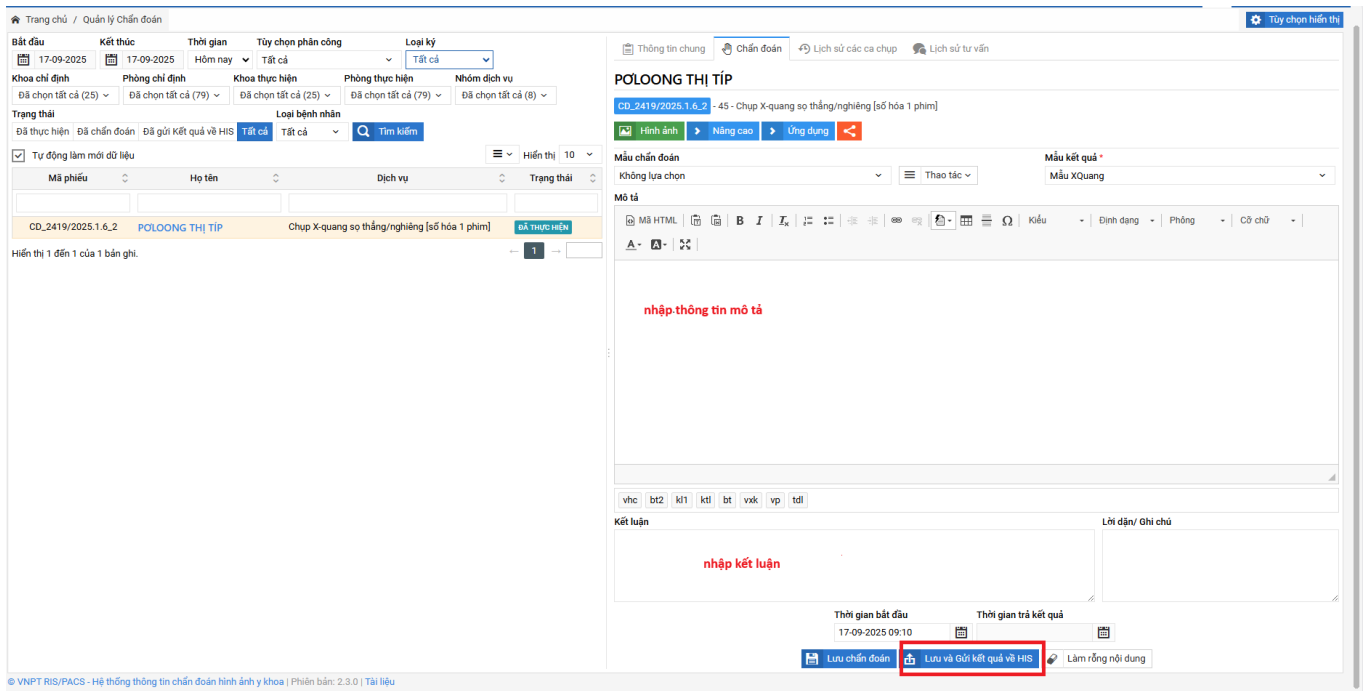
Trang chủ / Quản lý Chẩn đoán

Tùy chọn hiển thị

Bắt đầu 17-09-2025
Kết thúc 17-09-2025
Thời gian Hôm nay
Tùy chọn phân công Tất cả
Loại ký Tất cả

Khoa chỉ định Đã chọn tất cả (25)
Phòng chỉ định Đã chọn tất cả (79)
Khoa thực hiện Đã chọn tất cả (25)
Phòng thực hiện Đã chọn tất cả (79)
Nhóm dịch vụ Đã chọn tất cả (8)

Trạng thái
Đã thực hiện | Đã chẩn đoán | Đã gửi Kết quả về HIS | Tất cả

Loại bệnh nhân Tất cả

Tìm kiếm

Tự động làm mới dữ liệu

Hiển thị 10

| Mã phiếu | Họ tên | Dịch vụ | Trạng thái |
|---|---|---|---|
| CD_2419/2025.1.6_2 | PƠLOONG THỊ TÍP | Chụp X-quang sọ thẳng/nghiêng [số hóa 1 phim] | ĐÃ THỰC HIỆN |

Hiển thị 1 đến 1 của 1 bản ghi.

← 1 →

Thông tin chung | Chẩn đoán | Lịch sử các ca chụp | Lịch sử tư vấn

PƠLOONG THỊ TÍP

CD_2419/2025.1.6_2 - 45 - Chụp X-quang sọ thẳng/nghiêng [số hóa 1 phim]

Hình ảnh | Nâng cao | Ứng dụng

Mẫu chẩn đoán
Không lựa chọn
Thao tác
Mẫu kết quả *
Mẫu XQuang

Mô tả

Mã HTML B I Tx Kiểu Định dạng Phông Cỡ chữ
A A

nhập thông tin mô tả

vhc bt2 kl1 ktl bt vxk vp tdl

Kết luận

nhập kết luận

Lời dặn/ Ghi chú

Thời gian bắt đầu
17-09-2025 09:10
Thời gian trả kết quả

Lưu chẩn đoán | Lưu và Gửi kết quả về HIS | Làm rỗng nội dung

© VNPT RIS/PACS - Hệ thống thông tin chẩn đoán hình ảnh y khoa | Phiên bản: 2.3.0 | Tài liệu